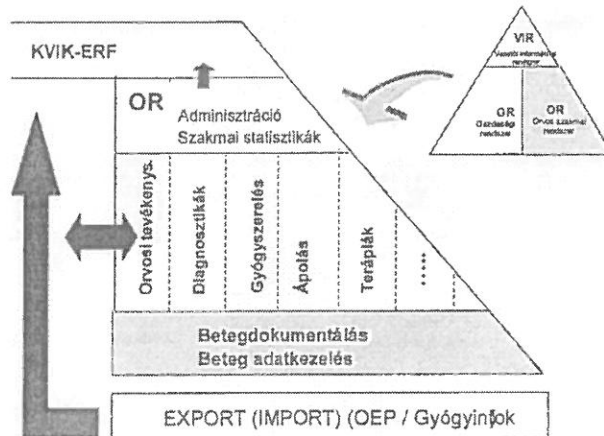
KVIK-ERF

VIR
Vezetői információs rendszer

OR
Gazdasági rendszer

OR
Orvos szakmai rendszer

OR
Adminisztráció
Szakmai statisztikák

Orvosi tevékenys.

Diagnosztikák

Gyógyszerelés

Ápolás

Terápiák

.....

Betegdokumentálás
Beteg adatkezelés

EXPORT (IMPORT) (OEP / Gyógyinfok